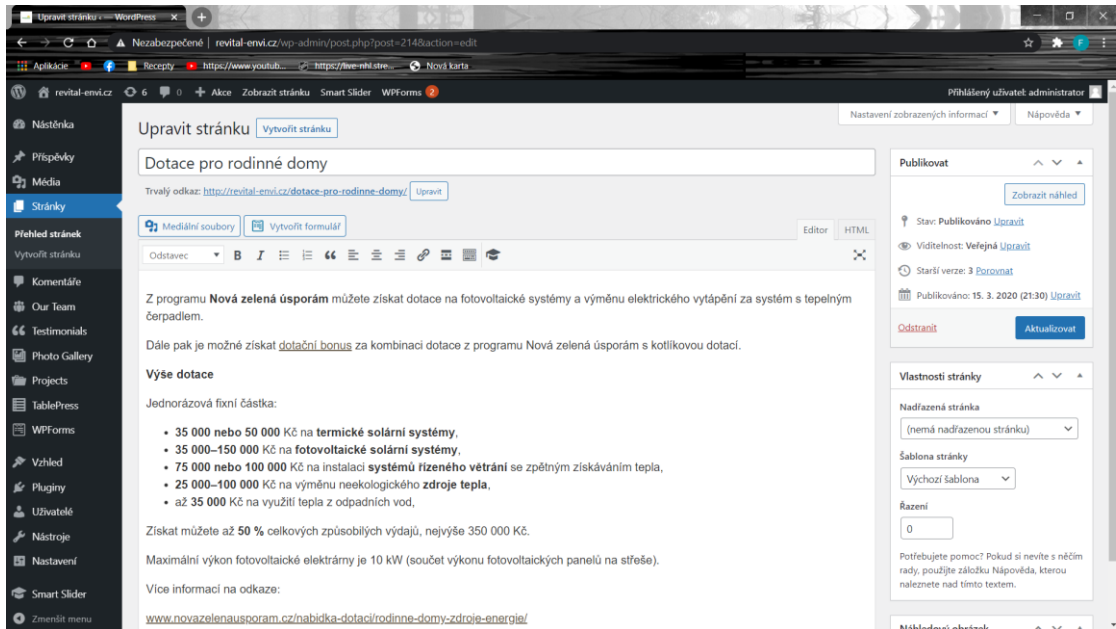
Upravit stránku ‹ — WordPress ×
Nezabezpečené | revital-envi.cz/wp-admin/post.php?post=214&action=edit
Aplikácie Recepty https://www.youtub... https://live-nhl.stre... Nová karta
revital-envi.cz 6 0 + Akce Zobrazit stránku Smart Slider WPForms 2
Přihlášený uživatel: administrator
Nástěnka
Příspěvky
Média
Stránky
Přehled stránek
Vytvořit stránku
Komentáře
Our Team
Testimonials
Photo Gallery
Projects
TablePress
WPForms
Vzhled
Pluginy
Uživatelé
Nástroje
Nastavení
Smart Slider
Zmenšit menu

Upravit stránku Vytvořit stránku
Nastavení zobrazených informací ▼ Nápověda ▼
Dotace pro rodinné domy
Trvalý odkaz: http://revital-envi.cz/dotace-pro-rodinne-domy/ Upravit
Mediální soubory Vytvořit formulář
Editor HTML
Odstavec

Z programu **Nová zelená úsporám** můžete získat dotace na fotovoltaické systémy a výměnu elektrického vytápění za systém s tepelným čerpadlem.

Dále pak je možné získat dotační bonus za kombinaci dotace z programu Nová zelená úsporám s kotlíkovou dotací.

**Výše dotace**

Jednorázová fixní částka:

- **35 000 nebo 50 000** Kč na **termické solární systémy**,
- **35 000–150 000** Kč na **fotovoltaické solární systémy**,
- **75 000 nebo 100 000** Kč na instalaci **systémů řízeného větrání** se zpětným získáváním tepla,
- **25 000–100 000** Kč na výměnu neekologického **zdroje tepla**,
- až **35 000** Kč na využití tepla z odpadních vod,

Získat můžete až **50 %** celkových způsobilých výdajů, nejvýše 350 000 Kč.

Maximální výkon fotovoltaické elektrárny je 10 kW (součet výkonu fotovoltaických panelů na střeše).

Více informací na odkaze:

www.novazelenausporam.cz/nabidka-dotaci/rodinne-domy-zdroje-energie/

Publikovat
Zobrazit náhled
Stav: Publikováno Upravit
Viditelnost: Veřejná Upravit
Starší verze: 3 Porovnat
Publikováno: 15. 3. 2020 (21:30) Upravit
Odstranit
Aktualizovat

Vlastnosti stránky
Nadřazená stránka
(nemá nadřazenou stránku)
Šablona stránky
Výchozí šablona
Řazení
0
Potřebujete pomoc? Pokud si nevíte s něčím rady, použijte záložku Nápověda, kterou naleznete nad tímto textem.

Náhledový obrázek